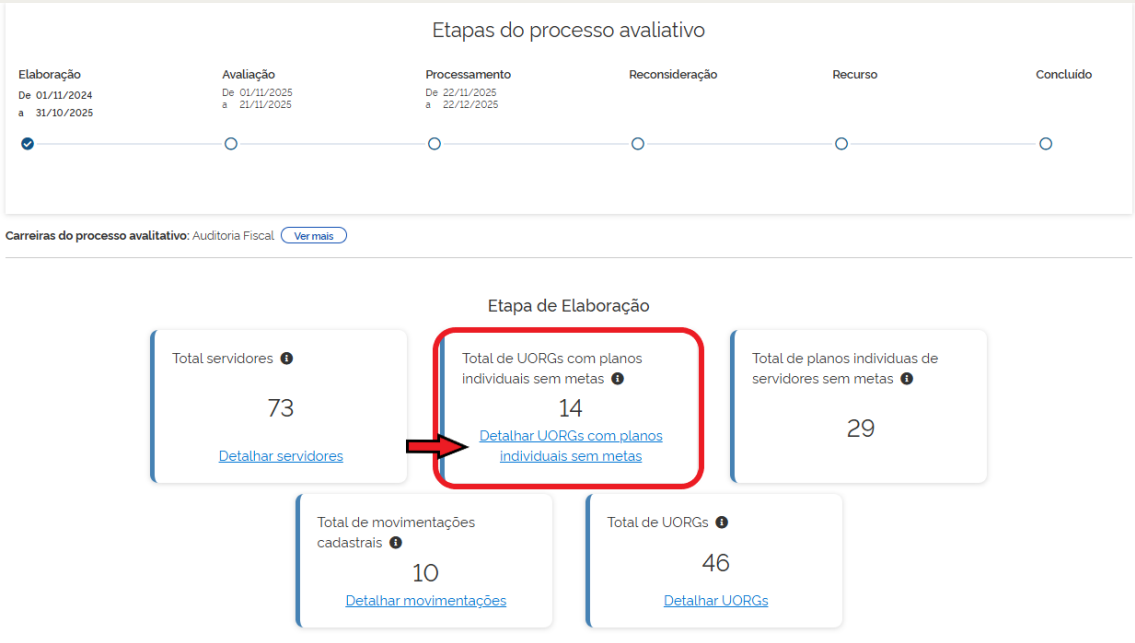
Etapas do processo avaliativo

Elaboração
De 01/11/2024
a 31/10/2025

Avaliação
De 01/11/2025
a 21/11/2025

Processamento
De 22/11/2025
a 22/12/2025

Reconsideração

Recurso

Concluído

Carreiras do processo avalitativo: Auditoria Fiscal Ver mais

Etapa de Elaboração

Total servidores
73
Detalhar servidores

Total de UORGs com planos individuais sem metas
14
Detalhar UORGs com planos individuais sem metas

Total de planos individuas de servidores sem metas
29

Total de movimentações cadastrais
10
Detalhar movimentações

Total de UORGs
46
Detalhar UORGs